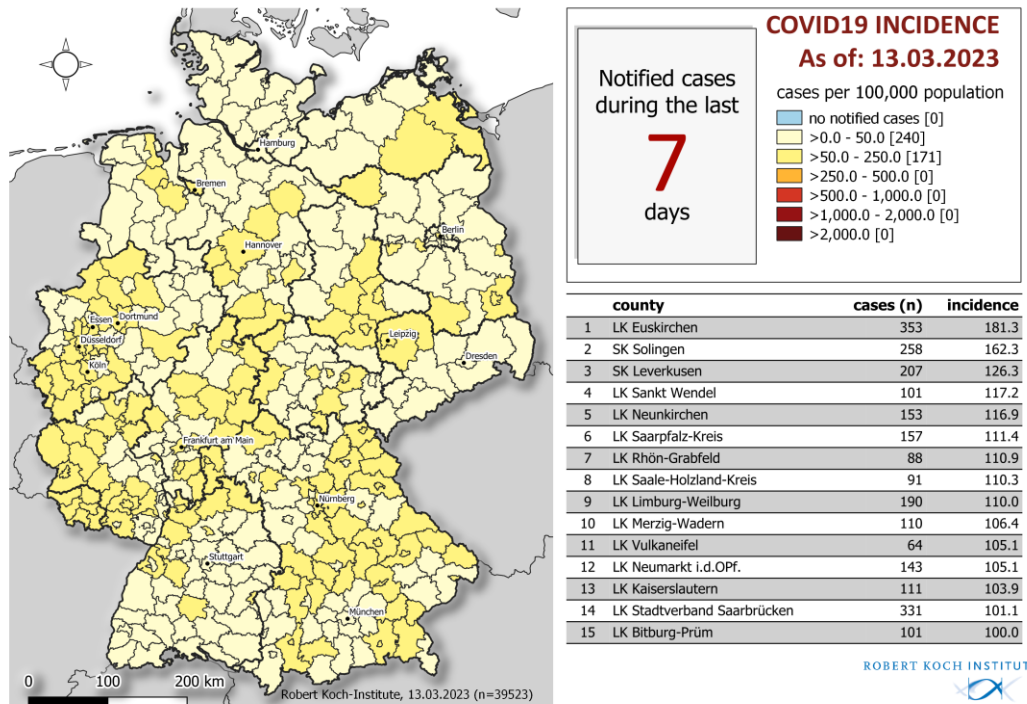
Hamburg
Bremen
Berlin
Hannover
Essen
Dortmund
Düsseldorf
Köln
Leipzig
Dresden
Frankfurt am Main
Nürnberg
Stuttgart
München
0
100
200 km
Robert Koch-Institute, 13.03.2023 (n=39523)

COVID19 INCIDENCE
As of: 13.03.2023

Notified cases during the last
7
days

cases per 100,000 population
no notified cases [0]
>0.0 - 50.0 [240]
>50.0 - 250.0 [171]
>250.0 - 500.0 [0]
>500.0 - 1,000.0 [0]
>1,000.0 - 2,000.0 [0]
>2,000.0 [0]

| | county | cases (n) | incidence |
|---|---|---|---|
| 1 | LK Euskirchen | 353 | 181.3 |
| 2 | SK Solingen | 258 | 162.3 |
| 3 | SK Leverkusen | 207 | 126.3 |
| 4 | LK Sankt Wendel | 101 | 117.2 |
| 5 | LK Neunkirchen | 153 | 116.9 |
| 6 | LK Saarpfalz-Kreis | 157 | 111.4 |
| 7 | LK Rhön-Grabfeld | 88 | 110.9 |
| 8 | LK Saale-Holzland-Kreis | 91 | 110.3 |
| 9 | LK Limburg-Weilburg | 190 | 110.0 |
| 10 | LK Merzig-Wadern | 110 | 106.4 |
| 11 | LK Vulkaneifel | 64 | 105.1 |
| 12 | LK Neumarkt i.d.OPf. | 143 | 105.1 |
| 13 | LK Kaiserslautern | 111 | 103.9 |
| 14 | LK Stadtverband Saarbrücken | 331 | 101.1 |
| 15 | LK Bitburg-Prüm | 101 | 100.0 |

ROBERT KOCH INSTITUT